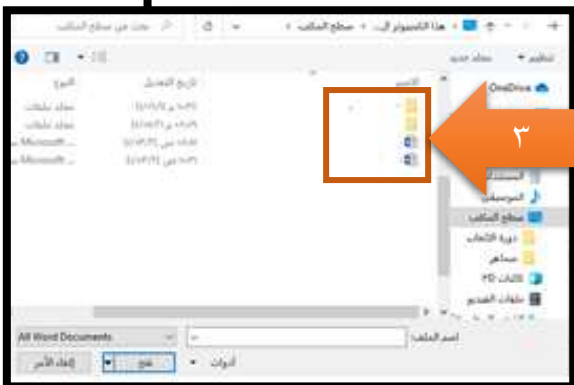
بحث في سطح المكتب
هذا الكمبيوتر > سطح المكتب
تنظيم ▾ مجلد جديد
OneDrive
الاسم
تاريخ التعديل
النوع
مجلد ملفات
مجلد ملفات
Microsoft ...
Microsoft ...
٣
المستندات
الموسيقى
سطح المكتب
دورة الالعاب
صور
كائنات 3D
ملفات الفيديو
اسم الملف:
All Word Documents
أدوات ▾
فتح
إلغاء الأمر